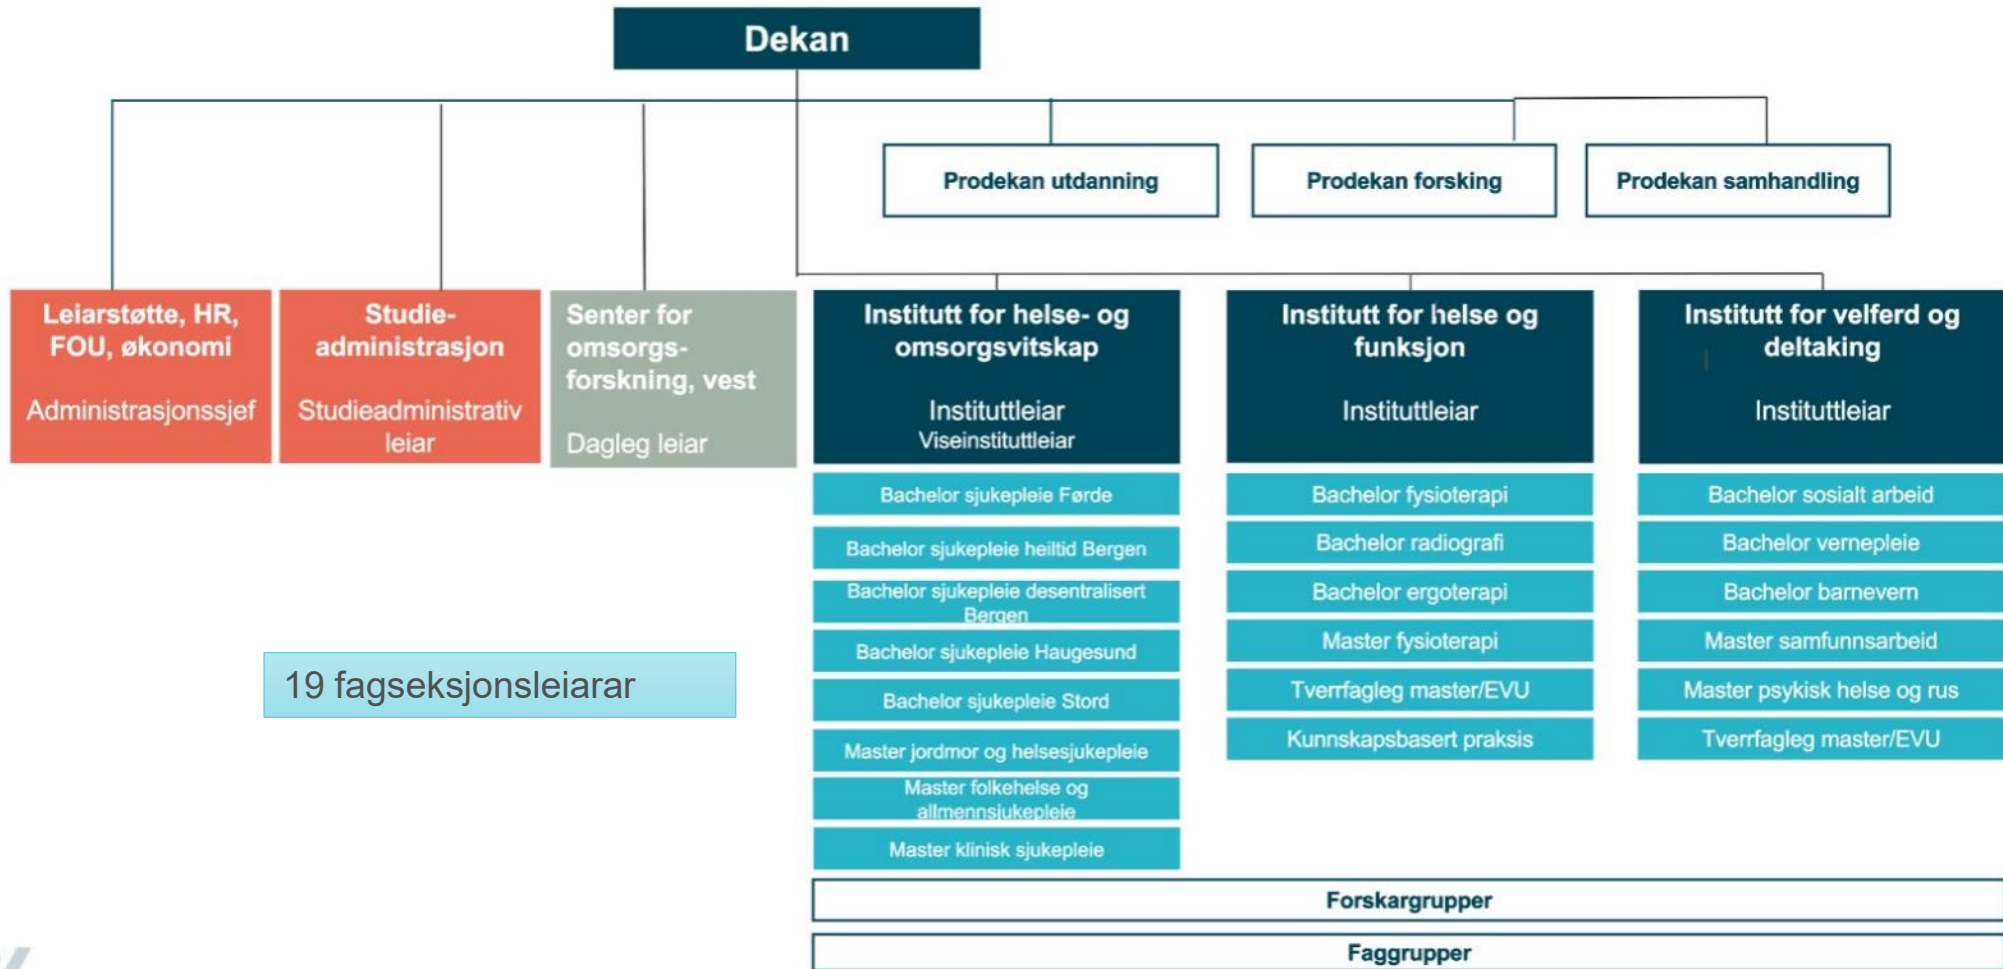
Dekan

Prodekan utdanning

Prodekan forsking

Prodekan samhandling

Leiarstøtte, HR, FOU, økonomi

Administrasjonssjef

Studie-administrasjon

Studieadministrativ leiar

Senter for omsorgs-forskning, vest

Dagleg leiar

Institutt for helse- og omsorgsvitskap

Instituttleiar
Viseinstituttleiar

Bachelor sjukepleie Førde

Bachelor sjukepleie heiltid Bergen

Bachelor sjukepleie desentralisert Bergen

Bachelor sjukepleie Haugesund

Bachelor sjukepleie Stord

Master jordmor og helsesjukepleie

Master folkehelse og allmennsjukepleie

Master klinisk sjukepleie

Institutt for helse og funksjon

Instituttleiar

Bachelor fysioterapi

Bachelor radiografi

Bachelor ergoterapi

Master fysioterapi

Tverrfagleg master/EVU

Kunnskapsbasert praksis

Institutt for velferd og deltaking

Instituttleiar

Bachelor sosialt arbeid

Bachelor vernepleie

Bachelor barnevern

Master samfunnsarbeid

Master psykisk helse og rus

Tverrfagleg master/EVU

19 fagseksjonsleiarar

Forskargrupper

Faggrupper